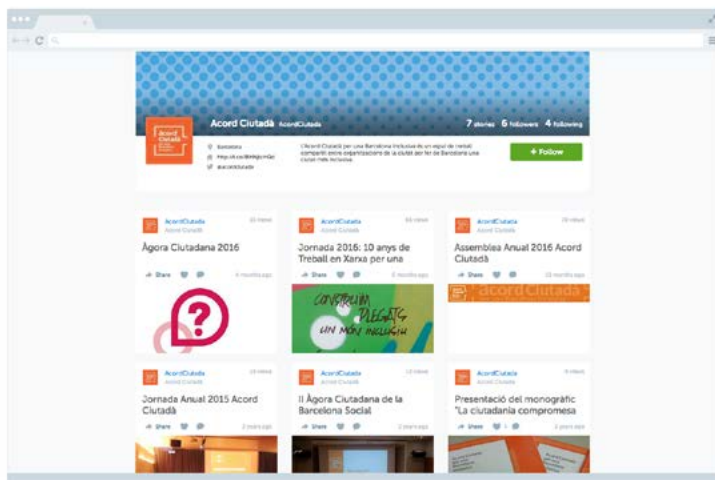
Acord Ciutadà AcordCiutada

7 stories 6 followers 4 following

Barcelona

+ Follow

AcordCiutada
Acord Ciutadà

Àgora Ciutadana 2016

Share

AcordCiutada
Acord Ciutadà

Jornada 2016: 10 anys de Treball en Xarxa per una

Share

CONSTRUIM DIVERSITAT UN MÓN INCLUSIU

AcordCiutada
Acord Ciutadà

Assemblea Anual 2016 Acord Ciutadà

Share

acord Ciutadà

AcordCiutada
Acord Ciutadà

Jornada Anual 2015 Acord Ciutadà

Share

2 years ago

AcordCiutada
Acord Ciutadà

II Àgora Ciutadana de la Barcelona Social

Share

2 years ago

AcordCiutada
Acord Ciutadà

Presentació del monogràfic "La ciutadania compromesa

Share

2 years ago